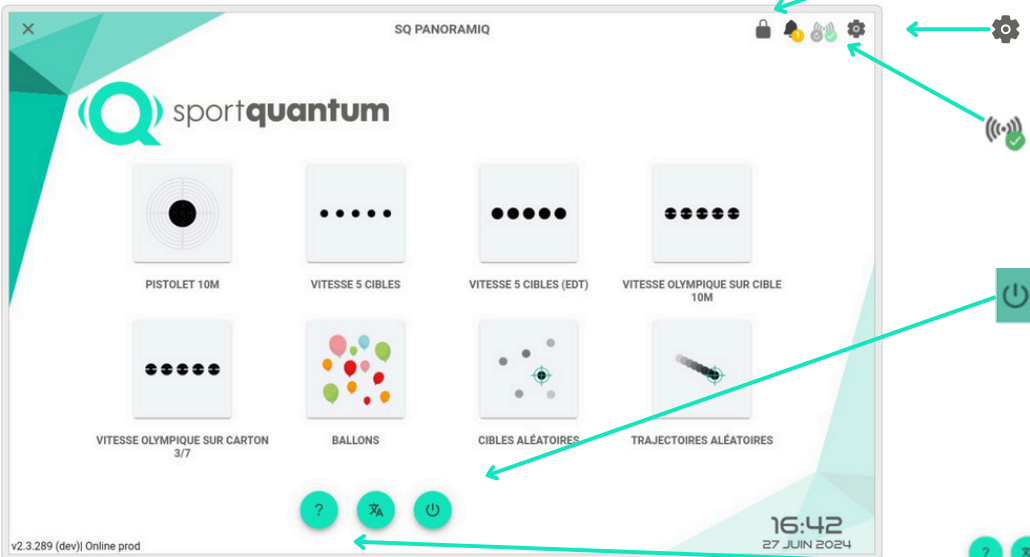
SQ PANORAMIQ

sportquantum

PISTOLET 10M

VITESSE 5 CIBLES

VITESSE 5 CIBLES (EDT)

VITESSE OLYMPIQUE SUR CIBLE 10M

VITESSE OLYMPIQUE SUR CARTON 3/7

BALLONS

CIBLES ALÉATOIRES

TRAJECTOIRES ALÉATOIRES

?

v2.3.289 (dev)| Online prod

16:42
27 JUIN 2024

?